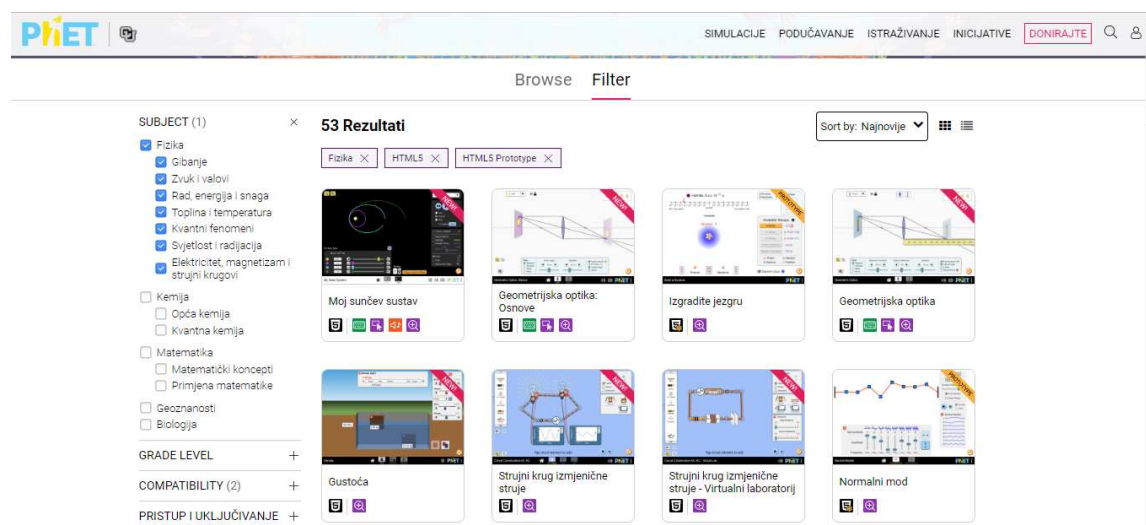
PhET

SIMULACIJE PODUČAVANJE ISTRAŽIVANJE INICIJATIVE DONIRAJTE

Browse Filter

SUBJECT (1) ×

Fizika
Gibanje
Zvuk i valovi
Rad, energija i snaga
Toplina i temperatura
Kvantni fenomeni
Svjetlost i radijacija
Elektricitet, magnetizam i strujni krugovi

Kemija
Opća kemija
Kvantna kemija

Matematika
Matematički koncepti
Primjena matematike

Geoznanosti
Biologija

GRADE LEVEL +

COMPATIBILITY (2) +

PRISTUP I UKLJUČIVANJE +

53 Rezultati

Sort by: Najnovije

Fizika × HTML5 × HTML5 Prototype ×

NEW!
Moj sunčev sustav

NEW!
Geometrijska optika: Osnove

PROTOTYPE
Izgradite jezgru

NEW!
Geometrijska optika

Gustoća

NEW!
Strujni krug izmjenične struje

NEW!
Strujni krug izmjenične struje - Virtualni laboratorij

PROTOTYPE
Normalni mod